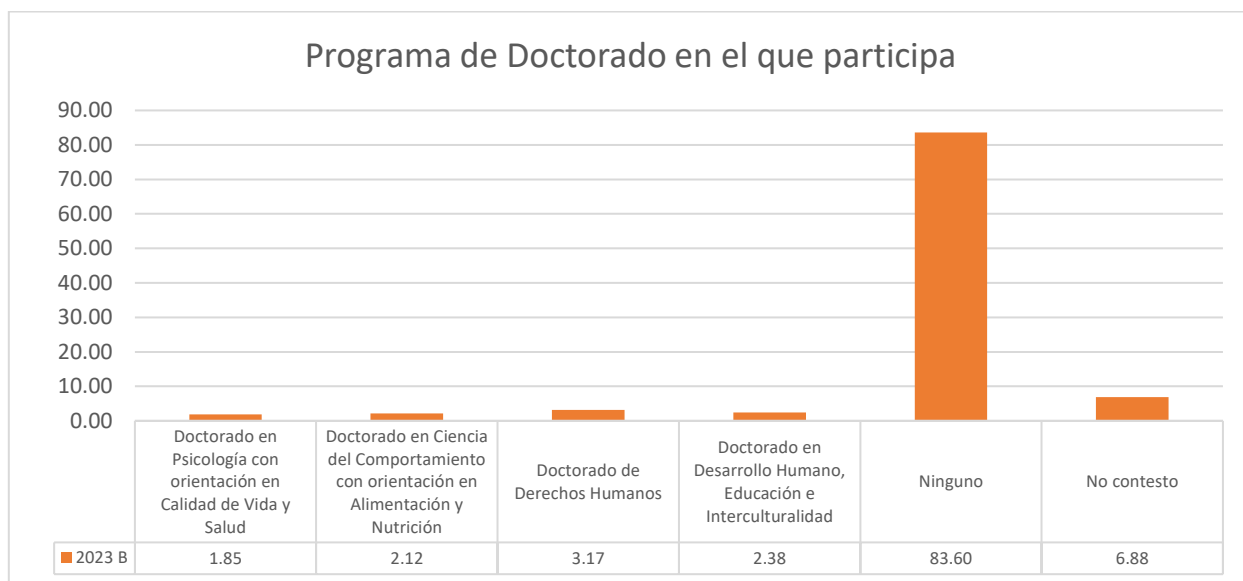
Programa de Doctorado en el que participa

90.00
80.00
70.00
60.00
50.00
40.00
30.00
20.00
10.00
0.00

| | Doctorado en Psicología con orientación en Calidad de Vida y Salud | Doctorado en Ciencia del Comportamiento con orientación en Alimentación y Nutrición | Doctorado de Derechos Humanos | Doctorado en Desarrollo Humano, Educación e Interculturalidad | Ninguno | No contesto |
|---|---|---|---|---|---|---|
| 2023 B | 1.85 | 2.12 | 3.17 | 2.38 | 83.60 | 6.88 |